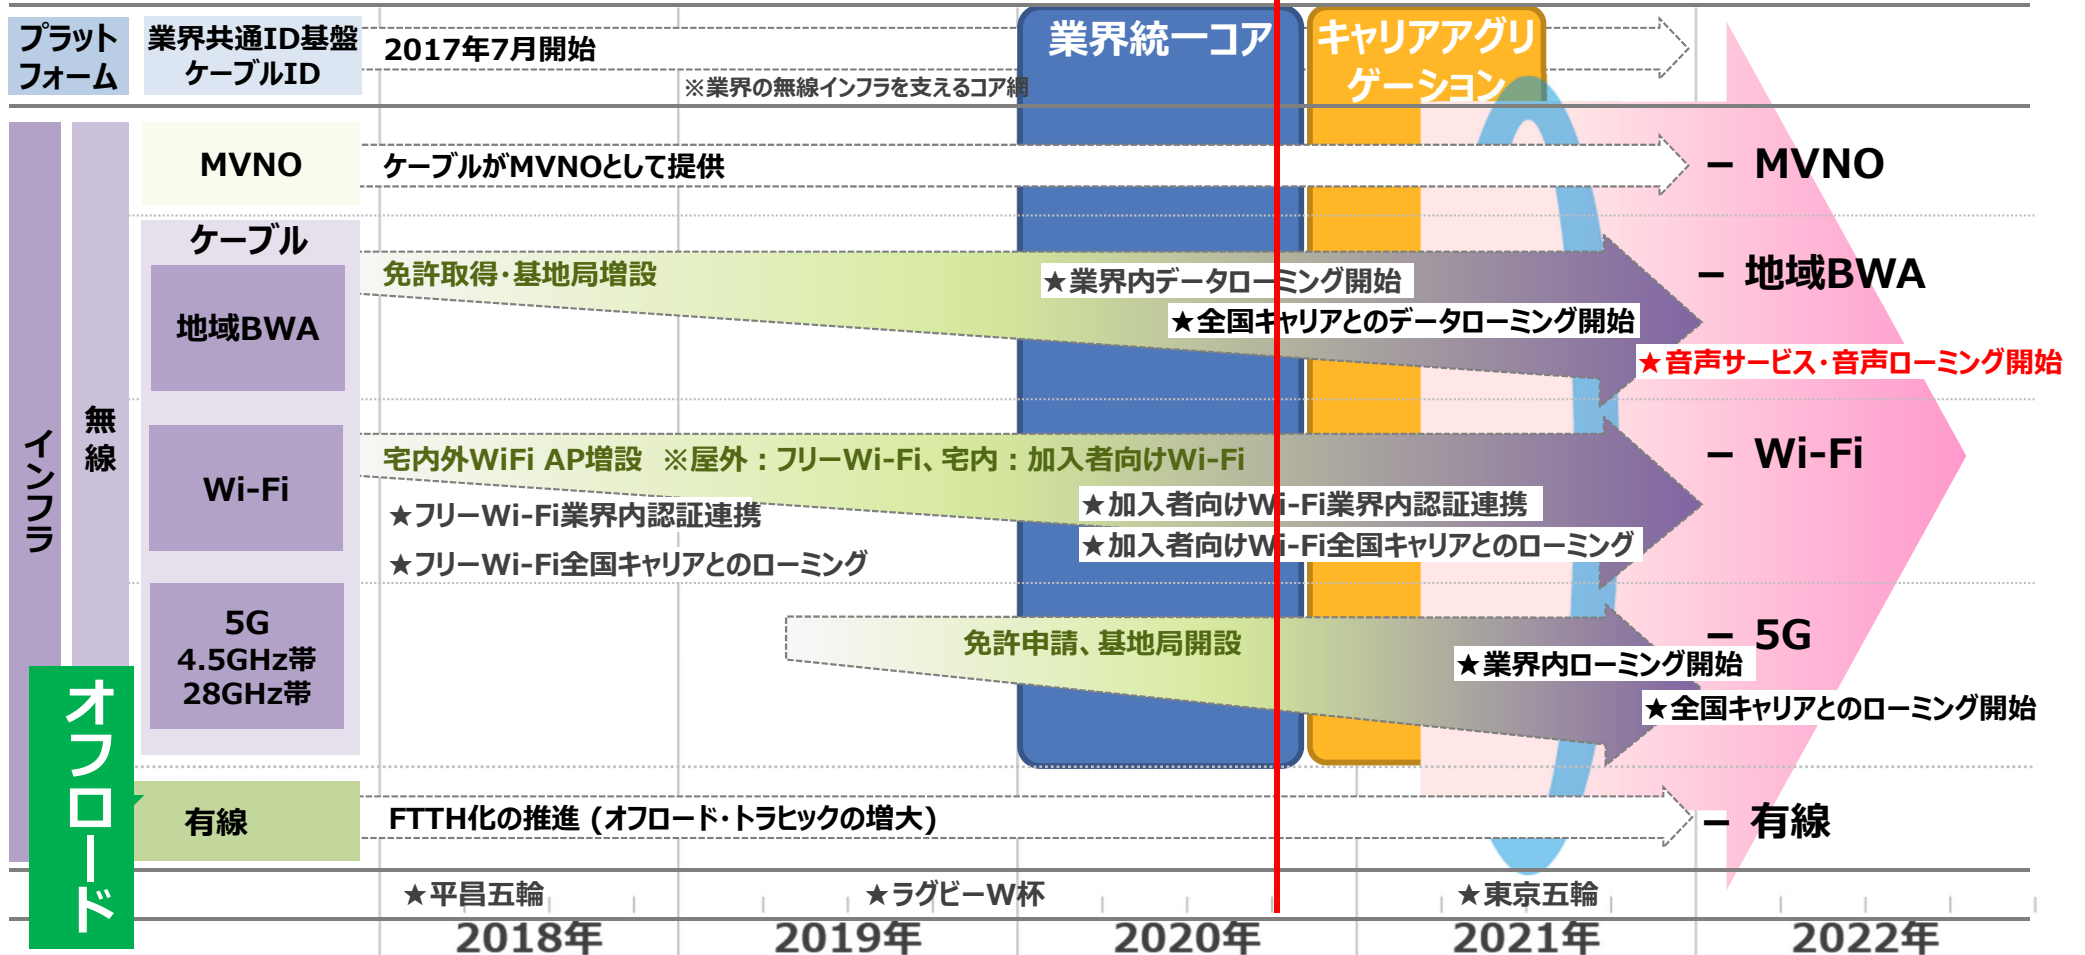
プラットフォーム

業界共通ID基盤 ケーブルID

2017年7月開始

※業界の無線インフラを支えるコア網

業界統一コア

キャリアアグリゲーション

インフラ

無線

MVNO

ケーブルがMVNOとして提供

– MVNO

ケーブル

地域BWA

免許取得･基地局増設

★業界内データローミング開始

★全国キャリアとのデータローミング開始

– 地域BWA

★音声サービス･音声ローミング開始

Wi-Fi

宅内外WiFi AP増設 ※屋外：フリーWi-Fi、宅内：加入者向けWi-Fi

★フリーWi-Fi業界内認証連携

★フリーWi-Fi全国キャリアとのローミング

★加入者向けWi-Fi業界内認証連携

★加入者向けWi-Fi全国キャリアとのローミング

– Wi-Fi

5G 4.5GHz帯 28GHz帯

免許申請、基地局開設

★業界内ローミング開始

★全国キャリアとのローミング開始

– 5G

オフロード

有線

FTTH化の推進（オフロード･トラヒックの増大）

– 有線

★平昌五輪

★ラグビーW杯

★東京五輪

2018年

2019年

2020年

2021年

2022年